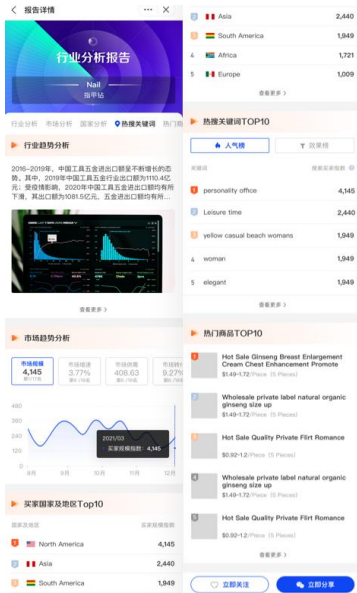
报告详情

行业分析报告

Nail
指甲钻

行业分析 市场分析 国家分析 热搜关键词 热门商

行业趋势分析

2016~2019年，中国工具五金进出口额呈不断增长的态势。其中，2019年中国工具五金进出口额为1110.4亿元；受疫情影响，2020年中国工具五金进出口额均有所下滑，其出口额为1081.5亿元，五金进出口额均有所

查看更多

市场趋势分析

| 市场规模 | 市场增速 | 市场份额 | 市场增长 |
|---|---|---|---|
| 4,145 | 3.77% | 408.63 | 9.27% |

400
300
200
100
0

2021/03
买家规模指数 4,145

买家国家及地区Top10

国家及地区 买家规模指数

1 North America 4,145
2 Asia 2,440
3 South America 1,949

2 Asia 2,440
3 South America 1,949
4 Africa 1,721
5 Europe 1,009

查看更多

热搜关键词TOP10

人气榜 | 蓝海榜

关键词 搜索买家规模指数

1 personality office 4,145
2 Leisure time 2,440
3 yellow casual beach womans 1,949
4 woman 1,949
5 elegant 1,949

查看更多

热门商品TOP10

1 Hot Sale Ginseng Breast Enlargement Cream Chest Enhancement Promote
$1.49-1.72/Piece (5 Pieces)

2 Wholesale private label natural organic ginseng size up
$1.49-1.72/Piece (5 Pieces)

3 Hot Sale Quality Private Flirt Romance
$0.92-1.2/Piece (5 Pieces)

4 Wholesale private label natural organic ginseng size up
$1.49-1.72/Piece (5 Pieces)

5 Hot Sale Quality Private Flirt Romance
$0.92-1.2/Piece (5 Pieces)

查看更多

立即关注 立即分享